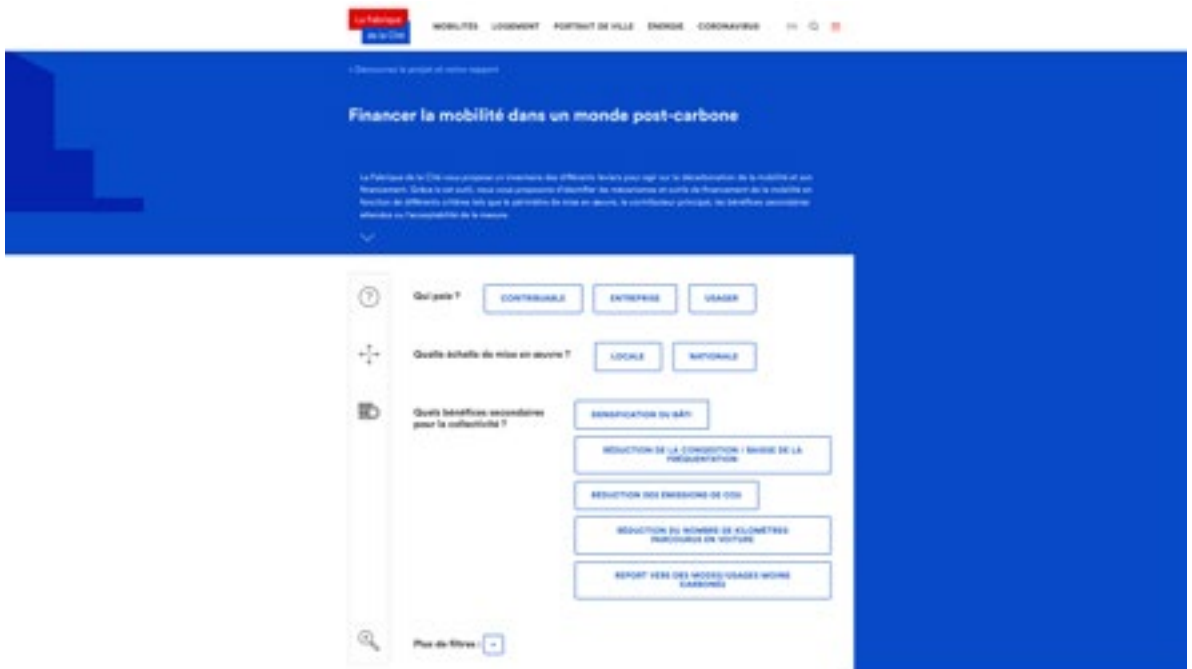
La Fabrique de la Cité

MOBILITÉS LOGEMENT PORTRAIT DE VILLE ÉNERGIE CORONAVIRUS

‹ Découvrez le projet et notre rapport

Financer la mobilité dans un monde post-carbone

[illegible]

Qui paie ?

CONTRIBUABLE

ENTREPRISE

USAGER

Quelle échelle de mise en œuvre ?

LOCALE

NATIONALE

Quels bénéfices secondaires pour la collectivité ?

DENSIFICATION DU BÂTI

RÉDUCTION DE LA CONGESTION / BAISSE DE LA FRÉQUENTATION

RÉDUCTION DES ÉMISSIONS DE CO2

RÉDUCTION DU NOMBRE DE KILOMÈTRES PARCOURUS EN VOITURE

REPORT VERS DES MODES/USAGES MOINS CARBONÉS

Plus de filtres : +